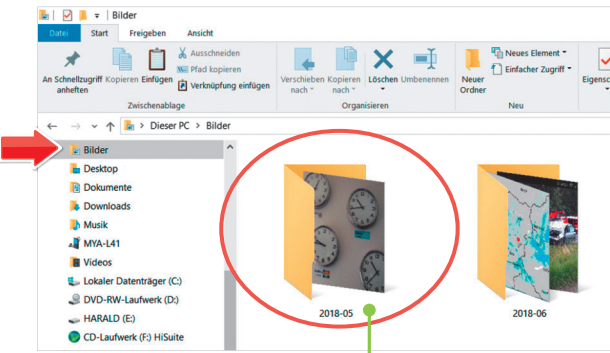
Bilder

Datei Start Freigeben Ansicht

An Schnellzugriff anheften
Kopieren
Einfügen
Ausschneiden
Pfad kopieren
Verknüpfung einfügen
Zwischenablage

Verschieben nach
Kopieren nach
Löschen
Umbenennen
Organisieren

Neuer Ordner
Neues Element
Einfacher Zugriff
Neu

Eigensc

Dieser PC > Bilder

Bilder
Desktop
Dokumente
Downloads
Musik
MYA-L41
Videos
Lokaler Datenträger (C:)
DVD-RW-Laufwerk (D:)
HARALD (E:)
CD-Laufwerk (F:) HiSuite

2018-05
2018-06